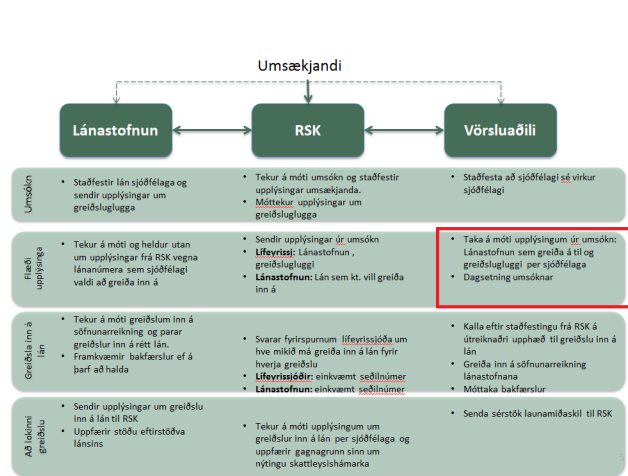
Umsækjandi

Lánastofnun

RSK

Vörsluaðili

Umsókn

- Staðfestir lán sjóðfélaga og sendir upplýsingar um greiðsluglugga

- Tekur á móti umsókn og staðfestir upplýsingar umsækjanda.
- Móttekur upplýsingar um greiðsluglugga

- Staðfesta að sjóðfélagi sé virkur sjóðfélagi

Flæði upplýsinga

- Tekur á móti og heldur utan um upplýsingar frá RSK vegna lánanúmera sem sjóðfélagi valdi að greiða inn á

- Sendir upplýsingar úr umsókn
- Lífeyrissj: Lánastofnun , greiðsluglugg
- Lánastofnun: Lán sem kt. vill greiða inn á

- Taka á móti upplýsingum úr umsókn: Lánastofnun sem greiða á til og greiðsluglugga per sjóðfélaga
- Dagsetning umsóknar

Greiðsla inn á lán

- Tekur á móti greiðslum inn á söfnunarreikning og parar greiðslur inn á rétt lán.
- Framkvæmir bakfærslur ef á þarf að halda

- Svarar fyrirspurnum lífeyrissjóða um hve mikið má greiða inn á lán fyrir hverja greiðslu
- Lífeyrissjóðir: einkvæmt seðilnúmer
- Lánastofnun: einkvæmt seðilnúmer

- Kalla eftir staðfestingu frá RSK á útreiknaðri upphæð til greiðslu inn á lán
- Greiða inn á söfnunarreikning lánastofnana
- Móttaka bakfærslur

Að lokinni greiðslu

- Sendir upplýsingar um greiðslu inn á lán til RSK
- Uppfærir stöðu eftirstöðva lánsins

- Tekur á móti upplýsingum um greiðslur inn á lán per sjóðfélaga og uppfærir gagnagrunn sinn um nýtingu skattleysishámarka

- Senda sérstök launamiðaskil til RSK

5